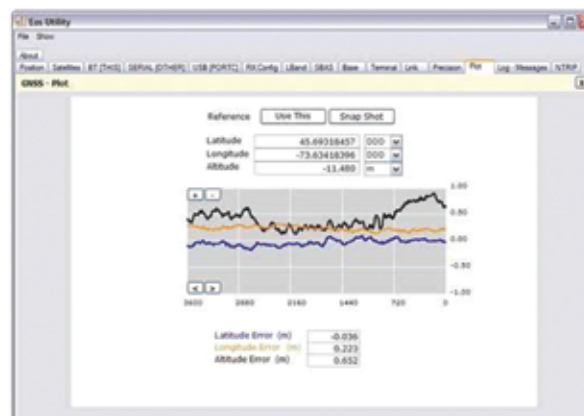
Eos Utility
File Show
About
Position Satellites BT [THIS] SERIAL [OTHER] USB [PORTC] RX Config LBand SBAS Base Terminal Link Precision Plot Log Messages NTRIP
GNSS - Plot

Reference Use This Snap Shot

| Latitude | 45.69316457 | DDD |
|---|---|---|
| Longitude | -73.63416396 | DDD |
| Altitude | -11.480 | m |

+ -
< >
1.00
0.50
0.00
-0.50
-1.00
3600 2880 2160 1440 720 0

| Latitude Error (m) | -0.036 |
|---|---|
| Longitude Error (m) | 0.223 |
| Altitude Error (m) | 0.652 |